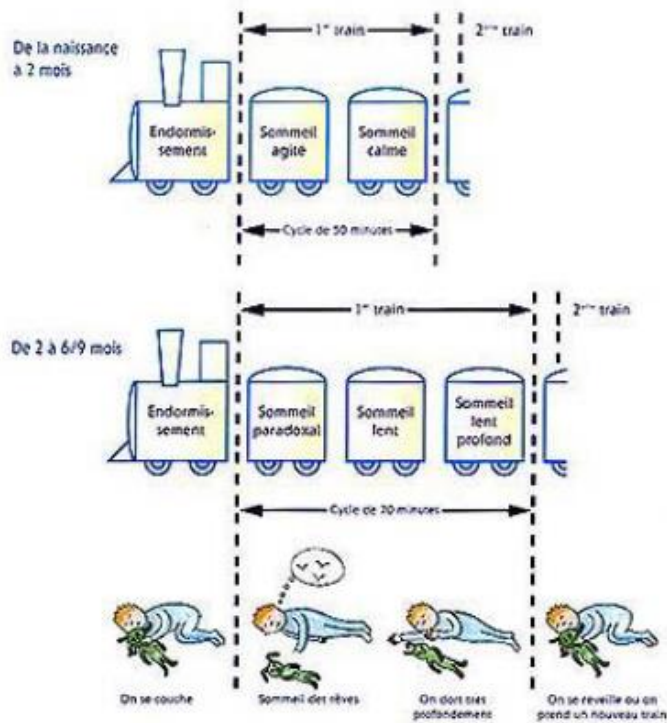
De la naissance à 2 mois

1$^{er}$ train

2$^{ème}$ train

Endormissement

Sommeil agité

Sommeil calme

Cycle de 50 minutes

De 2 à 6/9 mois

1$^{er}$ train

2$^{ème}$ train

Endormissement

Sommeil paradoxal

Sommeil lent

Sommeil lent profond

Cycle de 70 minutes

On se couche

Sommeil des rêves

On dort très profondément

On se réveille ou on prend un nouveau train